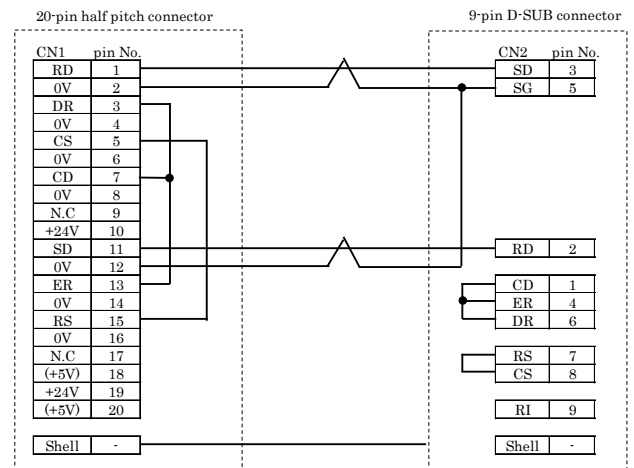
20-pin half pitch connector

9-pin D-SUB connector

| CN1 | pin No. |
|---|---|
| RD | 1 |
| 0V | 2 |
| DR | 3 |
| 0V | 4 |
| CS | 5 |
| 0V | 6 |
| CD | 7 |
| 0V | 8 |
| N.C | 9 |
| +24V | 10 |
| SD | 11 |
| 0V | 12 |
| ER | 13 |
| 0V | 14 |
| RS | 15 |
| 0V | 16 |
| N.C | 17 |
| (+5V) | 18 |
| +24V | 19 |
| (+5V) | 20 |
| Shell | - |

| CN2 | pin No. |
|---|---|
| SD | 3 |
| SG | 5 |
| RD | 2 |
| CD | 1 |
| ER | 4 |
| DR | 6 |
| RS | 7 |
| CS | 8 |
| RI | 9 |
| Shell | - |